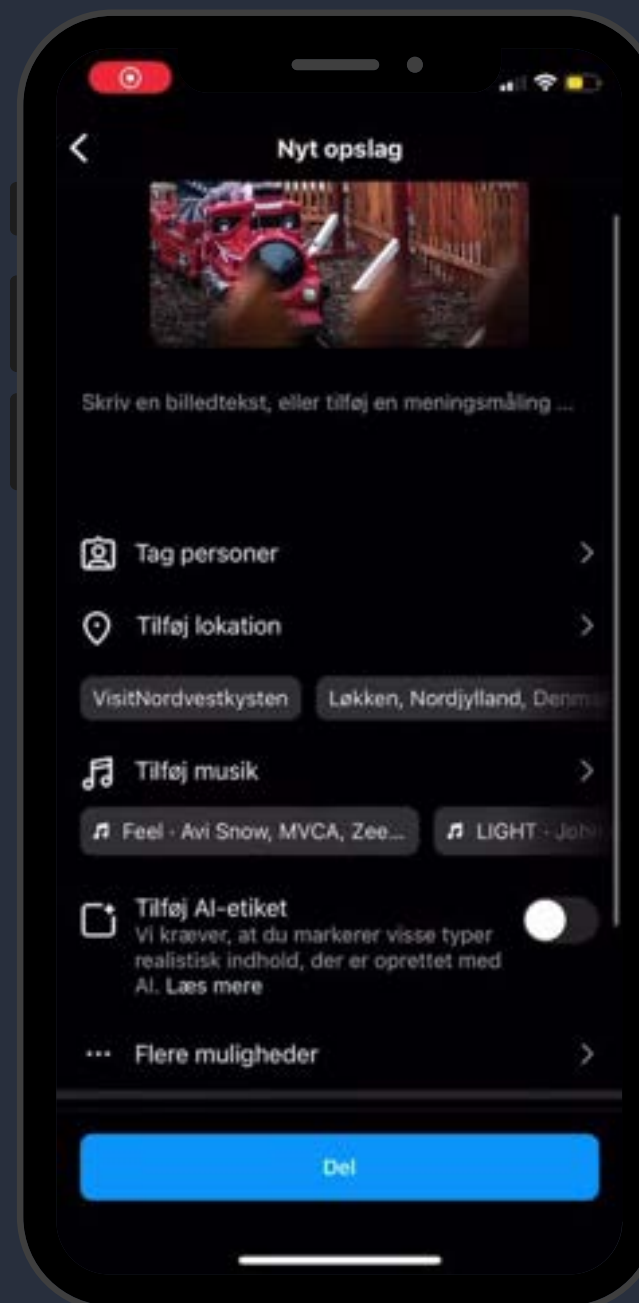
Nyt opslag

Skriv en billedtekst, eller tilføj en meningsmåling ...

Tag personer

Tilføj lokation

VisitNordvestkysten

Løkken, Nordjylland, Denm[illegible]

Tilføj musik

Feel · Avi Snow, MVCA, Zee...

LIGHT · Joh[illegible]

Tilføj AI-etiket

Vi kræver, at du markerer visse typer realistisk indhold, der er oprettet med AI. Læs mere

Flere muligheder

Del